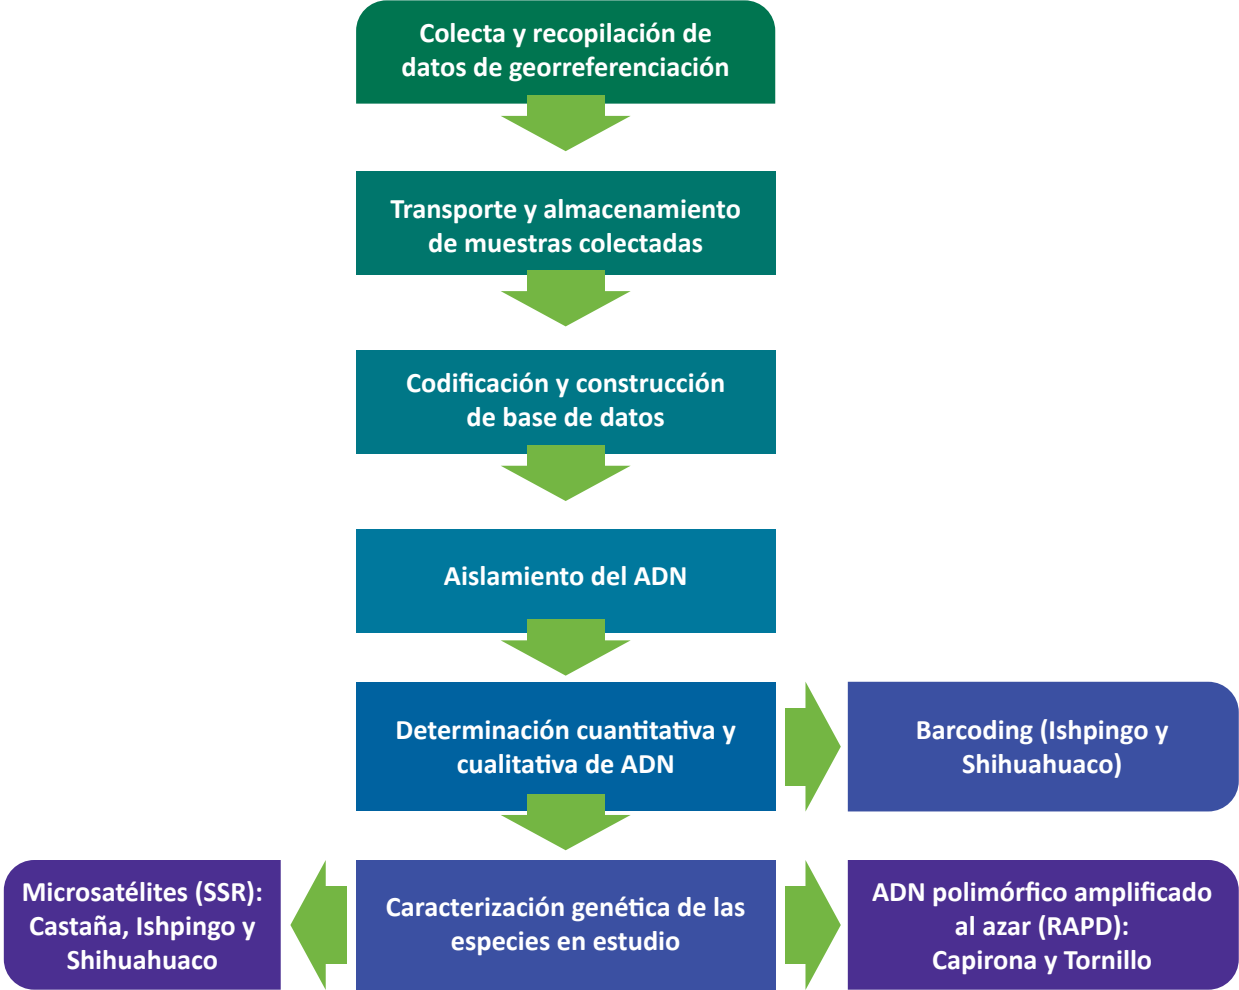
Colecta y recopilación de datos de georreferenciación

Transporte y almacenamiento de muestras colectadas

Codificación y construcción de base de datos

Aislamiento del ADN

Determinación cuantitativa y cualitativa de ADN

Barcoding (Ishpingo y Shihuahuaco)

Microsatélites (SSR): Castaña, Ishpingo y Shihuahuaco

Caracterización genética de las especies en estudio

ADN polimórfico amplificado al azar (RAPD): Capirona y Tornillo